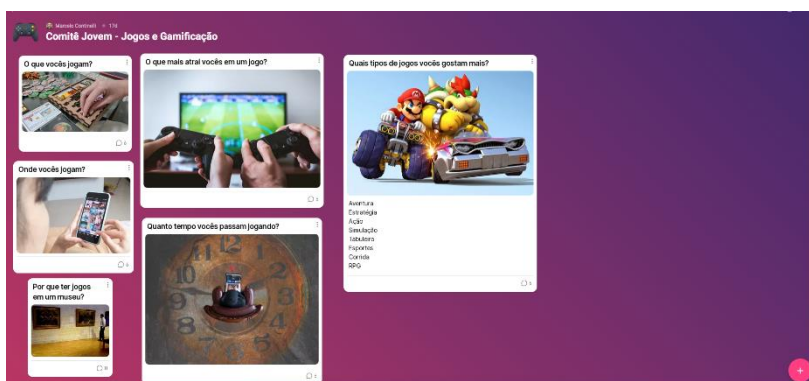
Marcelo Contreiras • 174
Comitê Jovem - Jogos e Gamificação

O que vocês jogam?
4

O que mais atrai vocês em um jogo?
3

Quais tipos de jogos vocês gostam mais?
Aventura
Estratégia
Ação
Simulação
Tabuleiro
Esportes
Corrida
RPG
5

Onde vocês jogam?
3

Quanto tempo vocês passam jogando?
2

Por que ter jogos em um museu?
6

+